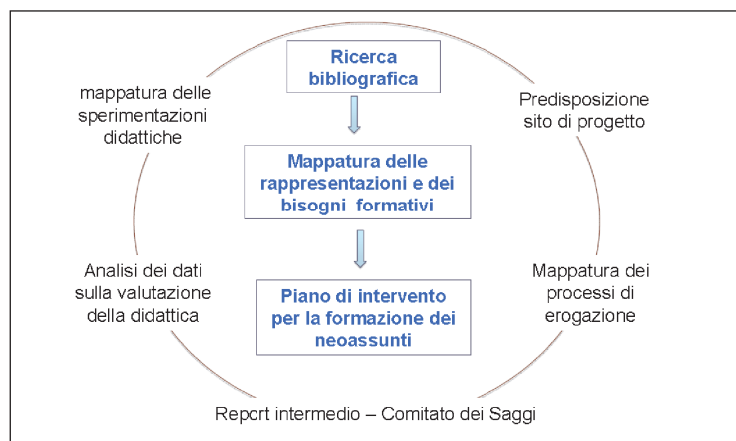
Ricerca bibliografica

mappatura delle sperimentazioni didattiche

Predisposizione sito di progetto

Mappatura delle rappresentazioni e dei bisogni formativi

Analisi dei dati sulla valutazione della didattica

Mappatura dei processi di erogazione

Piano di intervento per la formazione dei neoassunti

Repcrt intermedio – Comitato dei Saggi